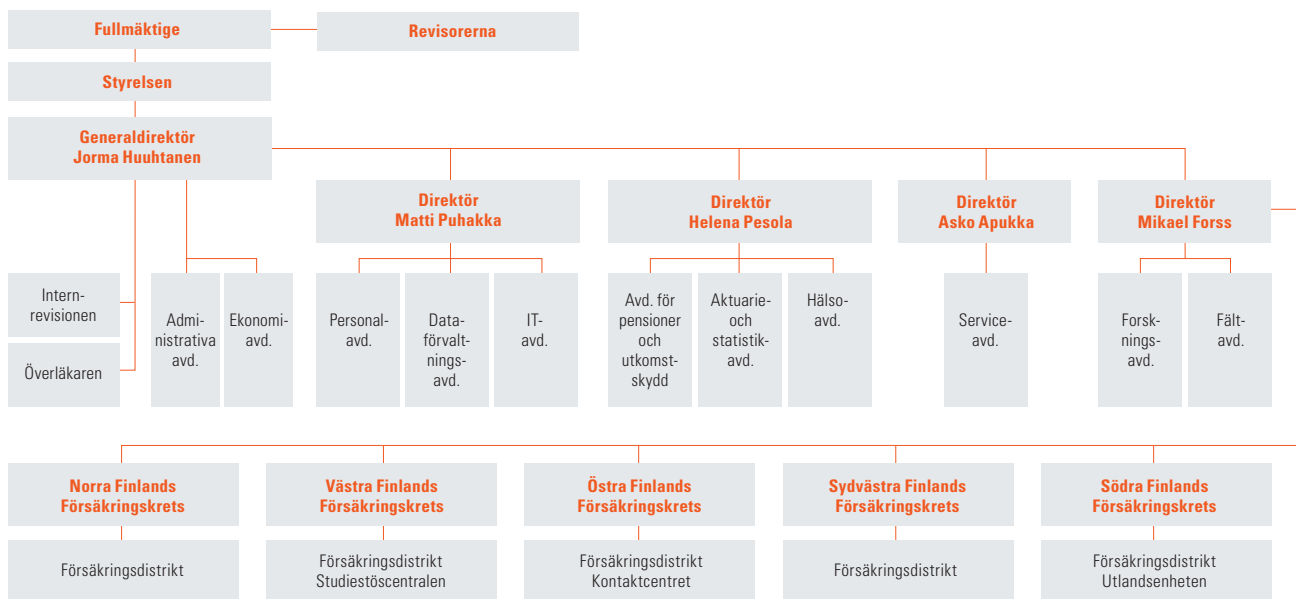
Fullmäktige

Revisorerna

Styrelsen

Generaldirektör
Jorma Huhtanen

Direktör
Matti Puhakka

Direktör
Helena Pesola

Direktör
Asko Apukka

Direktör
Mikael Forss

Internrevisionen

Överläkaren

Administrativa avd.

Ekonomiavd.

Personalavd.

Dataförvaltningsavd.

IT-avd.

Avd. för pensioner och utkomstskydd

Aktuarie- och statistikavd.

Hälsoavd.

Serviceavd.

Forskningsavd.

Fältavd.

Norra Finlands
Försäkringskrets

Försäkringsdistrikt

Västra Finlands
Försäkringskrets

Försäkringsdistrikt
Studiestöscentralen

Östra Finlands
Försäkringskrets

Försäkringsdistrikt
Kontaktcentret

Sydvästra Finlands
Försäkringskrets

Försäkringsdistrikt

Södra Finlands
Försäkringskrets

Försäkringsdistrikt
Utlandsenheten